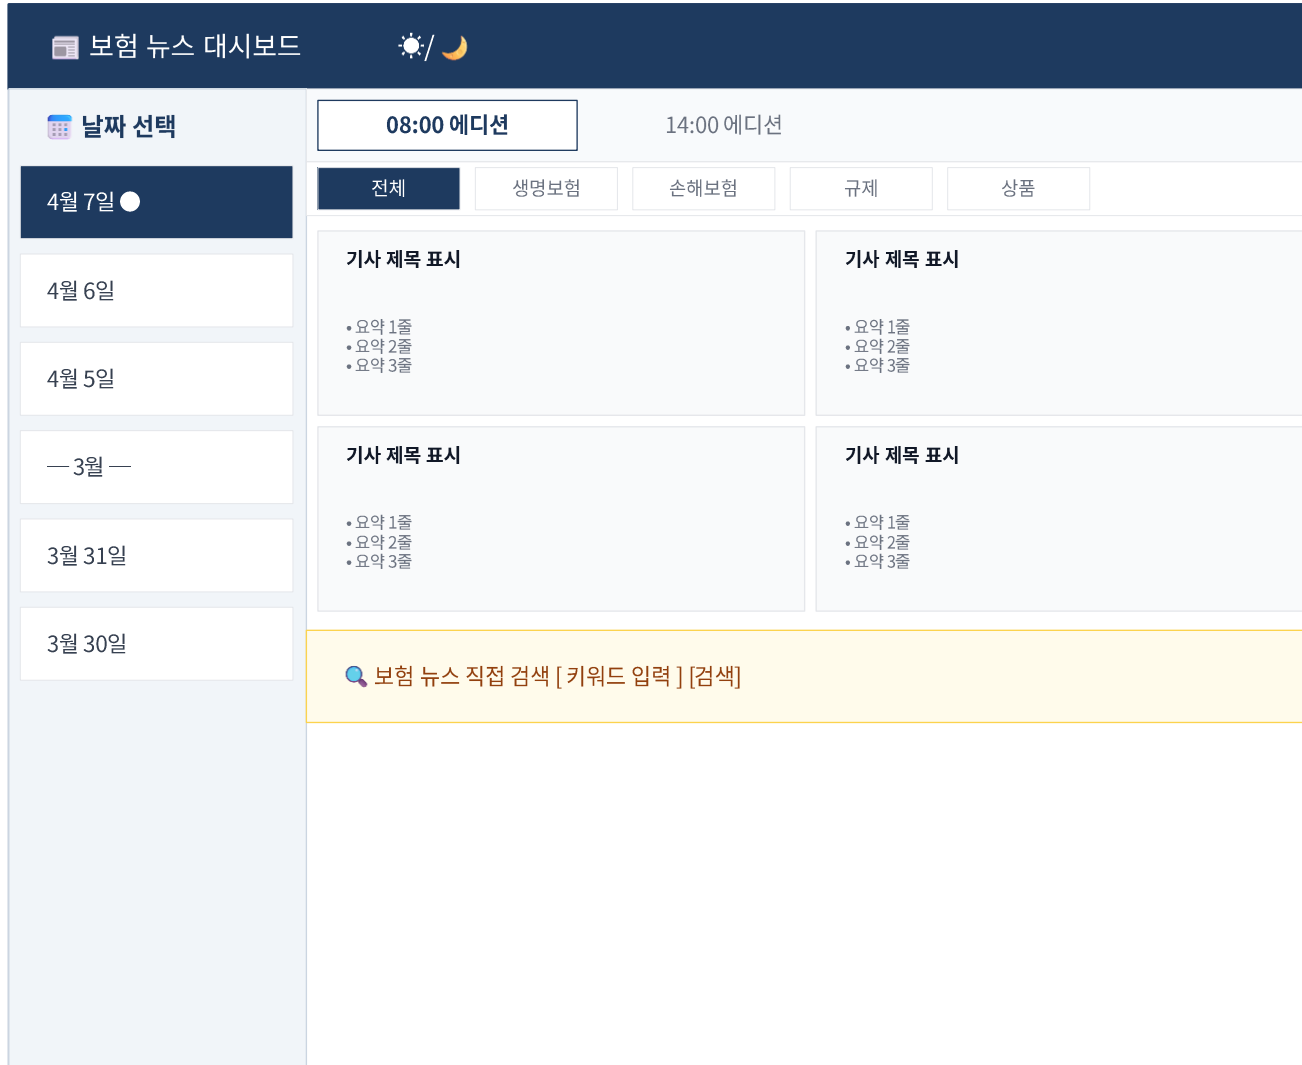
보험 뉴스 대시보드 ☀️/🌙

날짜 선택

4월 7일 ⬤

4월 6일

4월 5일

— 3월 —

3월 31일

3월 30일

08:00 에디션

14:00 에디션

전체

생명보험

손해보험

규제

상품

기사 제목 표시

• 요약 1줄
• 요약 2줄
• 요약 3줄

기사 제목 표시

• 요약 1줄
• 요약 2줄
• 요약 3줄

기사 제목 표시

• 요약 1줄
• 요약 2줄
• 요약 3줄

기사 제목 표시

• 요약 1줄
• 요약 2줄
• 요약 3줄

보험 뉴스 직접 검색 [ 키워드 입력 ] [검색]